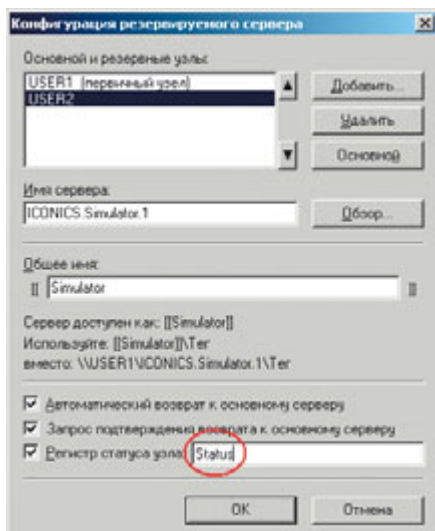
Конфигурация резервируемого сервера

Основной и резервные узлы:

USER1 (первичный узел)
USER2

Добавить...

Удалить

Основной

Имя сервера:

ICONICS.Simulator.1

Обзор...

Общее имя:

[[ Simulator ]]

Сервер доступен как: [[Simulator]]
Используйте: [[Simulator]]\Ter
вместо: \\USER1\ICONICS.Simulator.1\Ter

Автоматический возврат к основному серверу

Запрос подтверждения возврата к основному серверу

Регистр статуса узла: Status

OK

Отмена